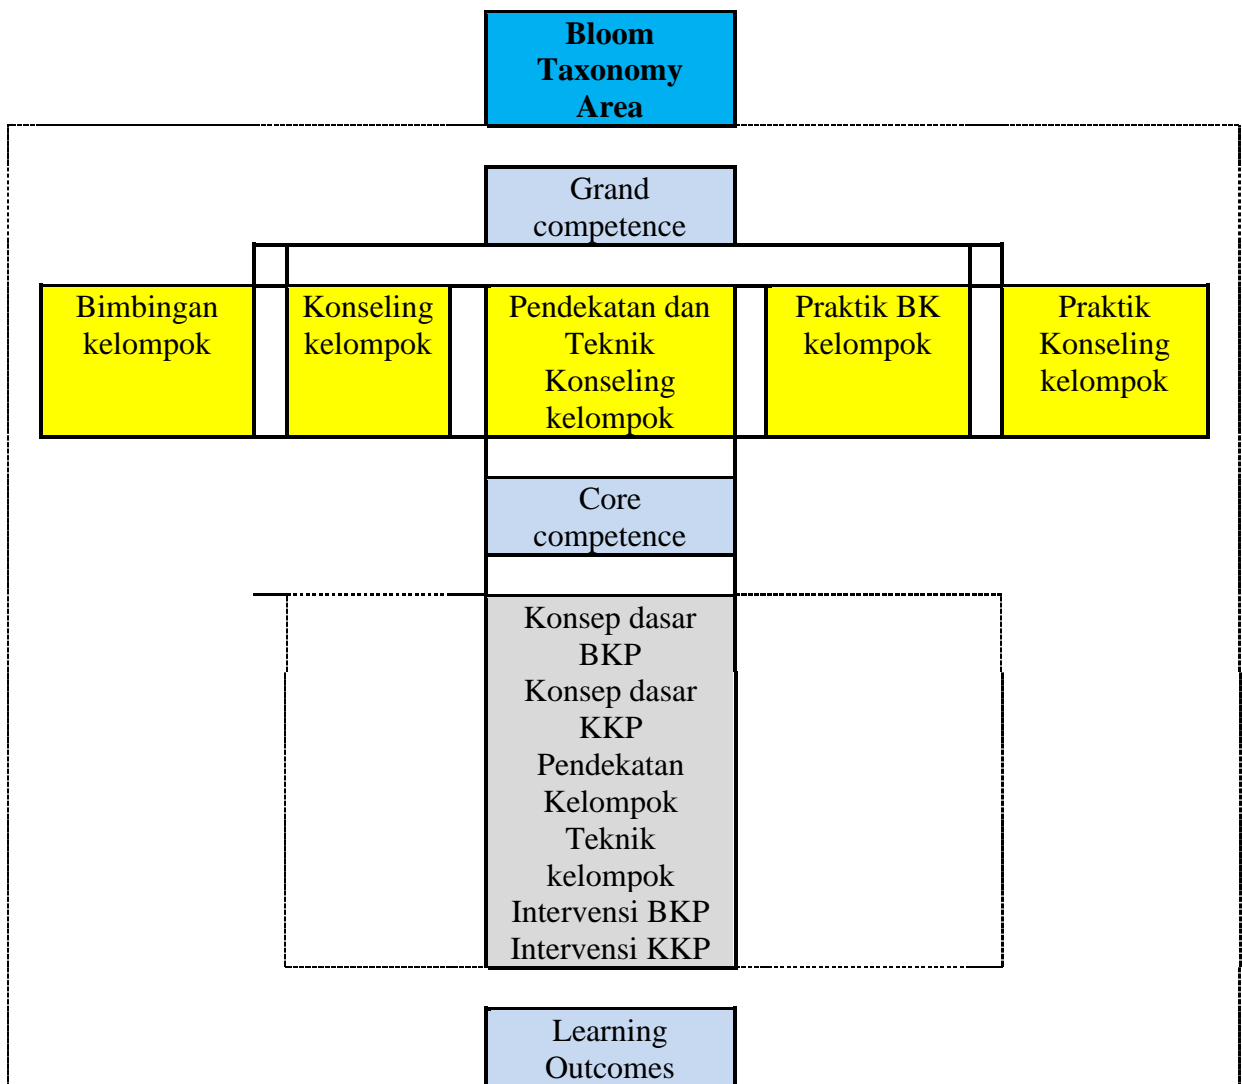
Bloom Taxonomy Area

Grand competence

Bimbingan kelompok

Konseling kelompok

Pendekatan dan Teknik Konseling kelompok

Praktik BK kelompok

Praktik Konseling kelompok

Core competence

Konsep dasar BKP
Konsep dasar KKP
Pendekatan Kelompok
Teknik kelompok
Intervensi BKP
Intervensi KKP

Learning Outcomes